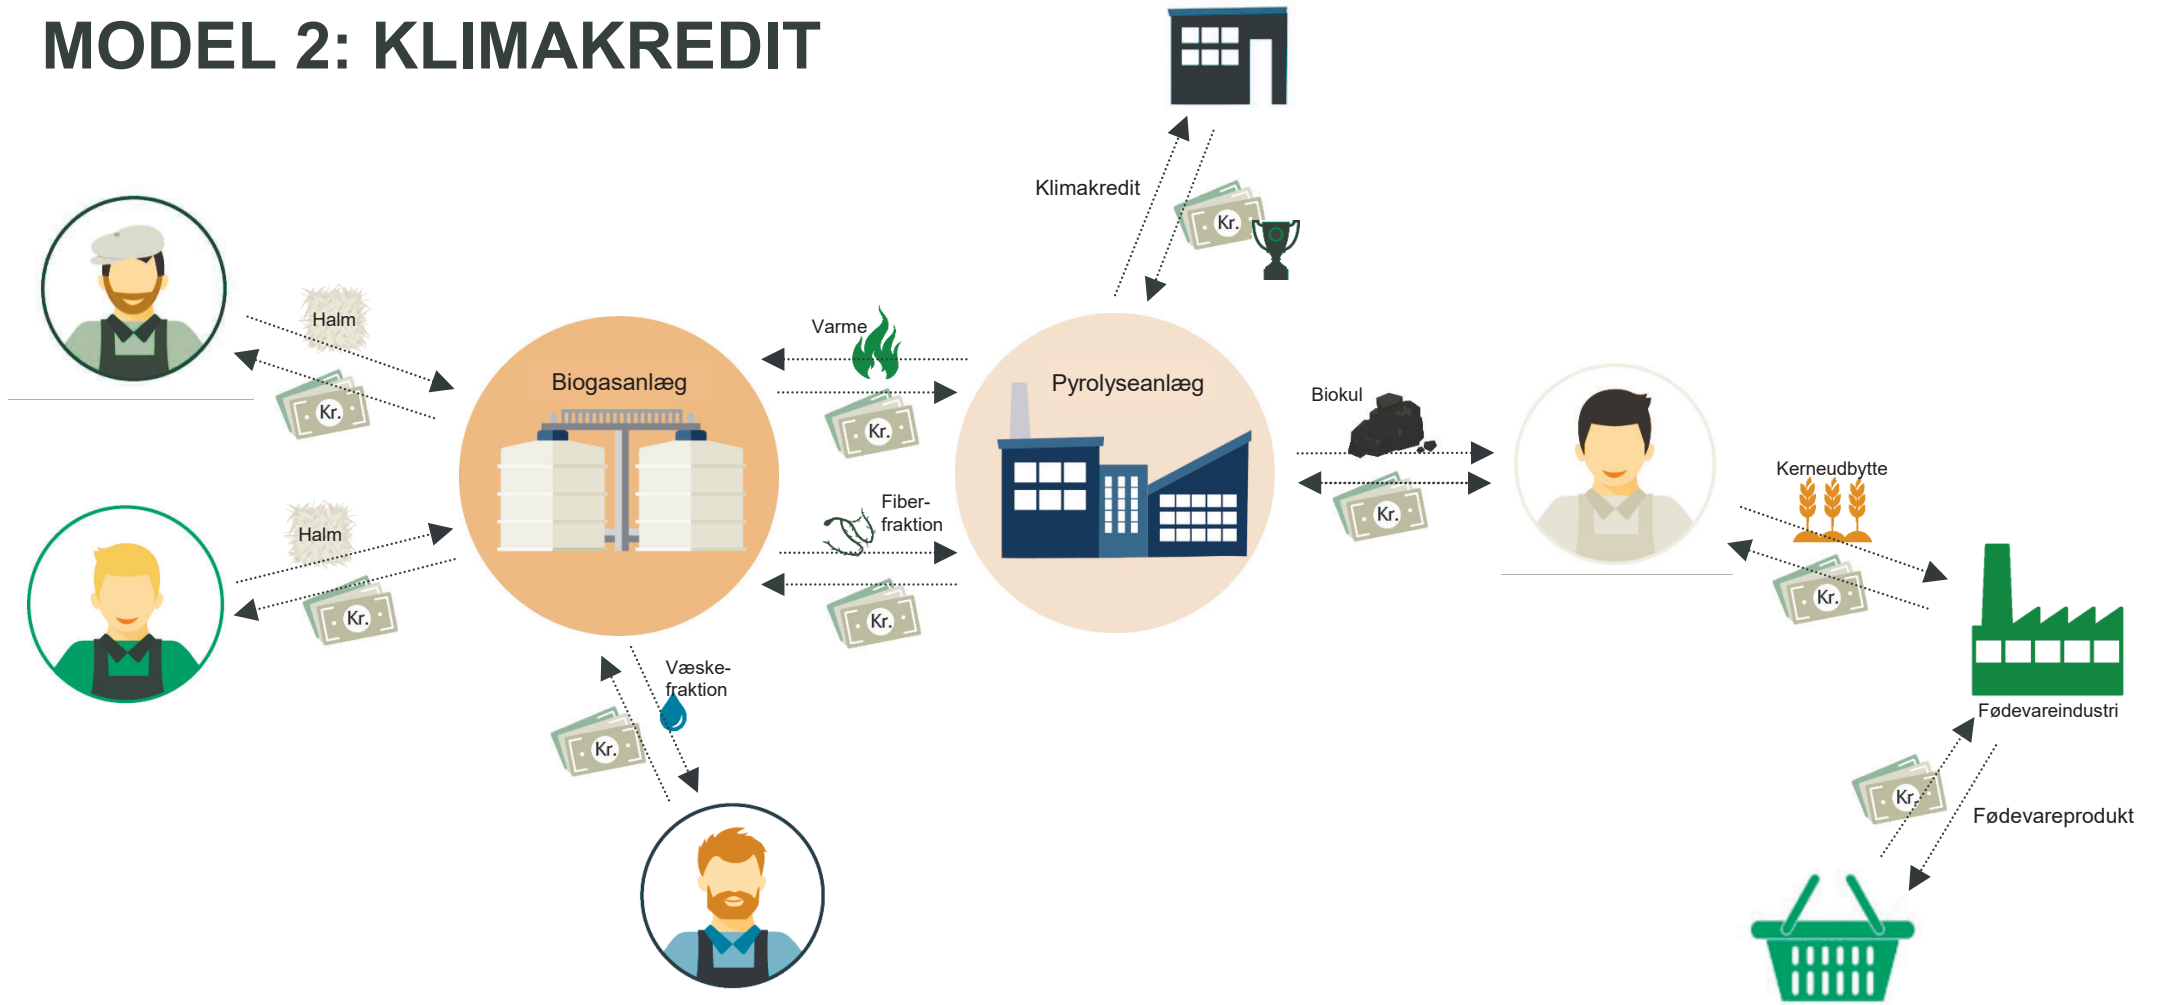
MODEL 2: KLIMAKREDIT

Klimakredit

Kr.

Halm

Kr.

Biogasanlæg

Varme

Kr.

Pyrolyseanlæg

Biokul

Kr.

Halm

Kr.

Fiber-fraktion

Kr.

Kerneudbytte

Kr.

Væske-fraktion

Kr.

Fødevareindustri

Kr.

Fødevareprodukt